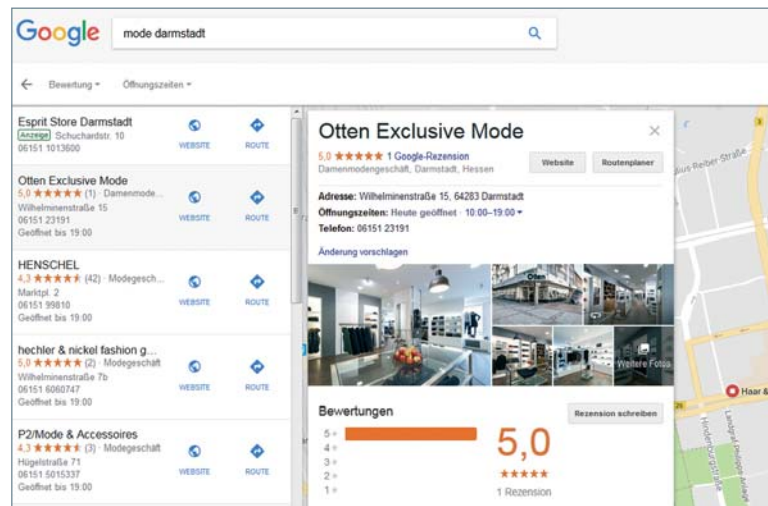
Google mode darmstadt

Bewertung ▾ Öffnungszeiten ▾

Esprit Store Darmstadt
Anzeige Schuchardstr. 10
06151 1013600
WEBSITE ROUTE

Otten Exclusive Mode
5,0 ★★★★★ (1) · Damenmode...
Wilhelminenstraße 15
06151 23191
Geöffnet bis 19:00
WEBSITE ROUTE

HENSCHEL
4,3 ★★★★★ (42) · Modegesch...
Marktpl. 2
06151 99810
Geöffnet bis 19:00
WEBSITE ROUTE

hechler & nickel fashion g...
5,0 ★★★★★ (2) · Modegeschäft
Wilhelminenstraße 7b
06151 6060747
Geöffnet bis 19:00
WEBSITE ROUTE

P2/Mode & Accessoires
4,3 ★★★★★ (3) · Modegeschäft
Hügelstraße 71
06151 5015337
Geöffnet bis 19:00
WEBSITE ROUTE

Otten Exclusive Mode
5,0 ★★★★★ 1 Google-Rezension
Damenmodengeschäft, Darmstadt, Hessen
Website Routenplaner

Adresse: Wilhelminenstraße 15, 64283 Darmstadt
Öffnungszeiten: Heute geöffnet · 10:00–19:00 ▾
Telefon: 06151 23191

Änderung vorschlagen

Otten

Weitere Fotos

Bewertungen
Rezension schreiben
5
4
3
2
1
5,0
★★★★★
1 Rezension

Haar &